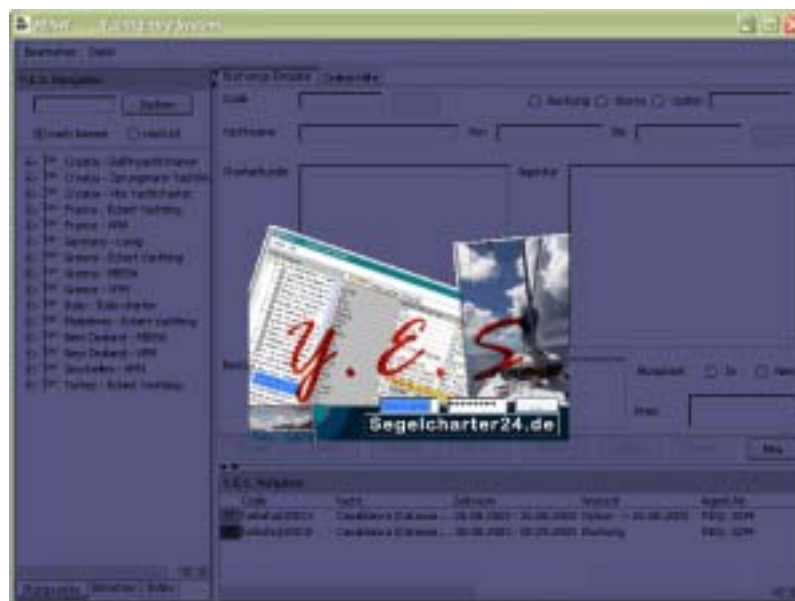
Bearbeiten Datei

Y.E.S. Navigation

Suchen

Buchungs-Eingabe

Code

Buchung Storno Option

Yachtname

Von

Bis

Croatia
Croatia
Croatia
France
France
Germany
Greece
Greece
Greece
Italy
Maldives
New Zealand
New Zealand
Seychelles
Turkey

Agentur

Y. E. S.

Segelcharter24.de

Preis

Y.E.S. Navigation

Code
Yacht
Zeitraum
Vorgang
Agent-Nr.

Casablanca
Casablanca
Option
Buchung